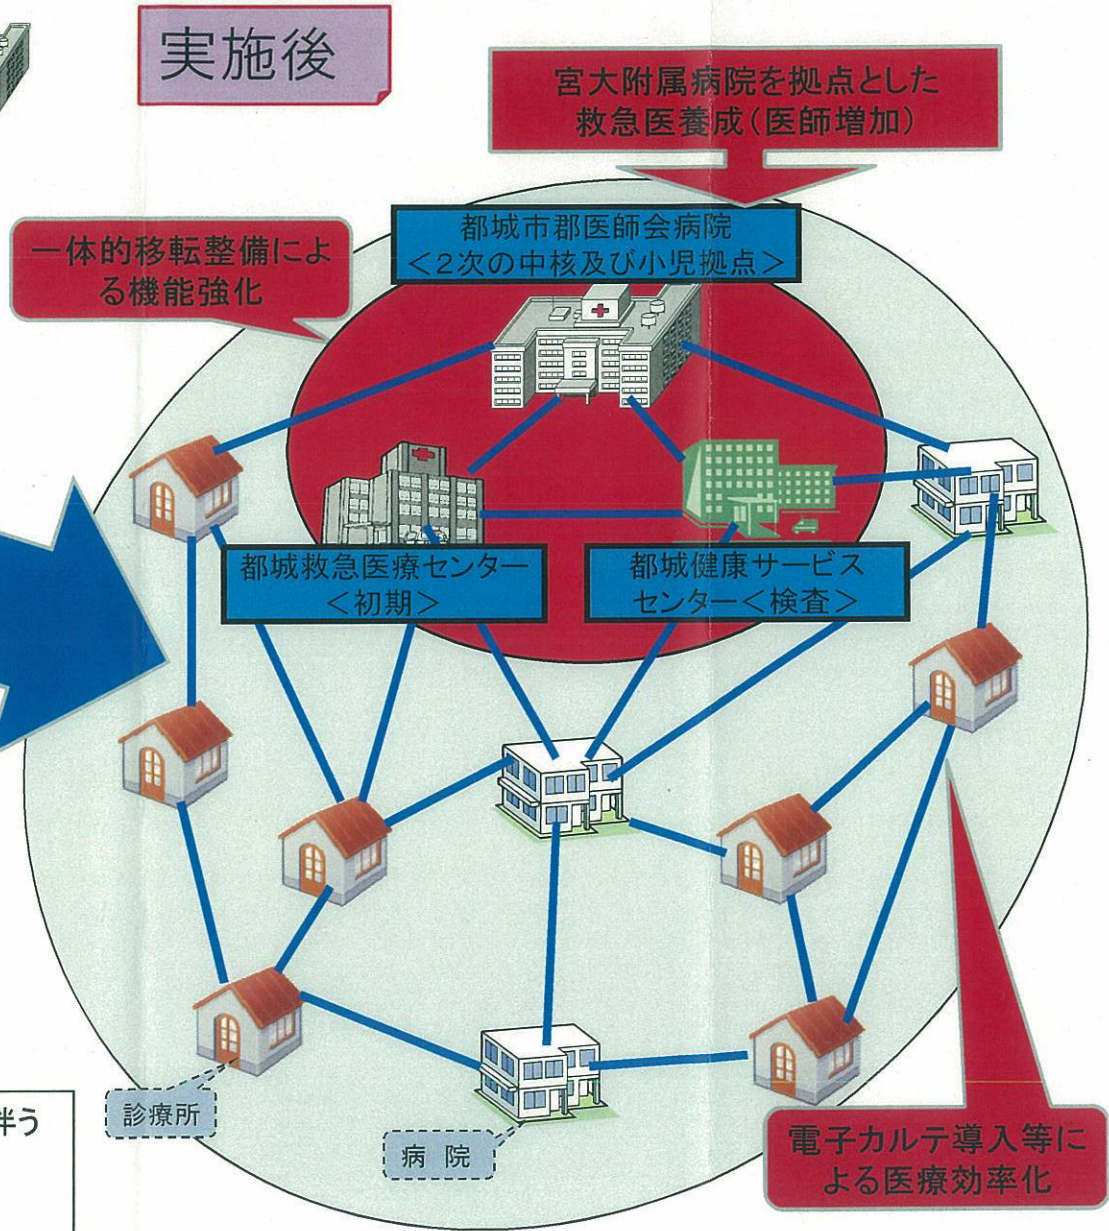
実施後

宮大附属病院を拠点とした救急医養成(医師増加)

一体的移転整備による機能強化

都城市郡医師会病院
<2次の中核及び小児拠点>

都城救急医療センター
<初期>

都城健康サービスセンター<検査>

診療所

病 院

電子カルテ導入等による医療効率化

伴う